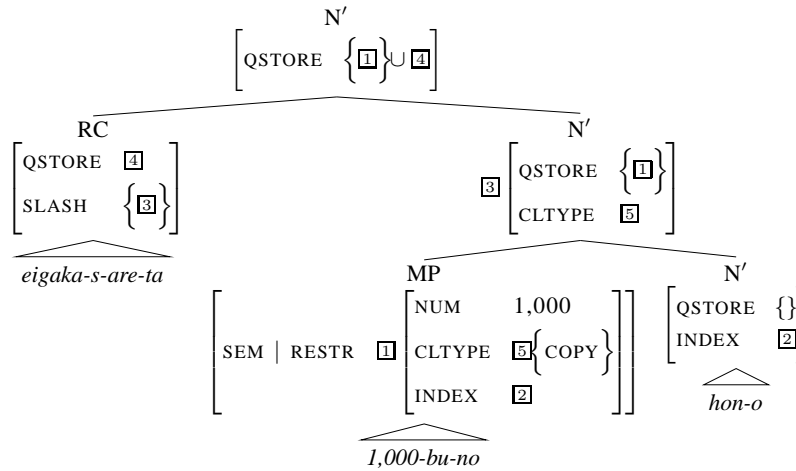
N′

QSTORE $\{\boxed{1}\} \cup \boxed{4}$

RC

QSTORE $\boxed{4}$

SLASH $\{\boxed{3}\}$

eigaka-s-are-ta

N′

$\boxed{3}$ QSTORE $\{\boxed{1}\}$

CLTYPE $\boxed{5}$

MP

SEM | RESTR $\boxed{1}$ NUM 1,000

CLTYPE $\boxed{5}$ $\{$COPY$\}$

INDEX $\boxed{2}$

1,000-bu-no

N′

QSTORE $\{\}$

INDEX $\boxed{2}$

hon-o